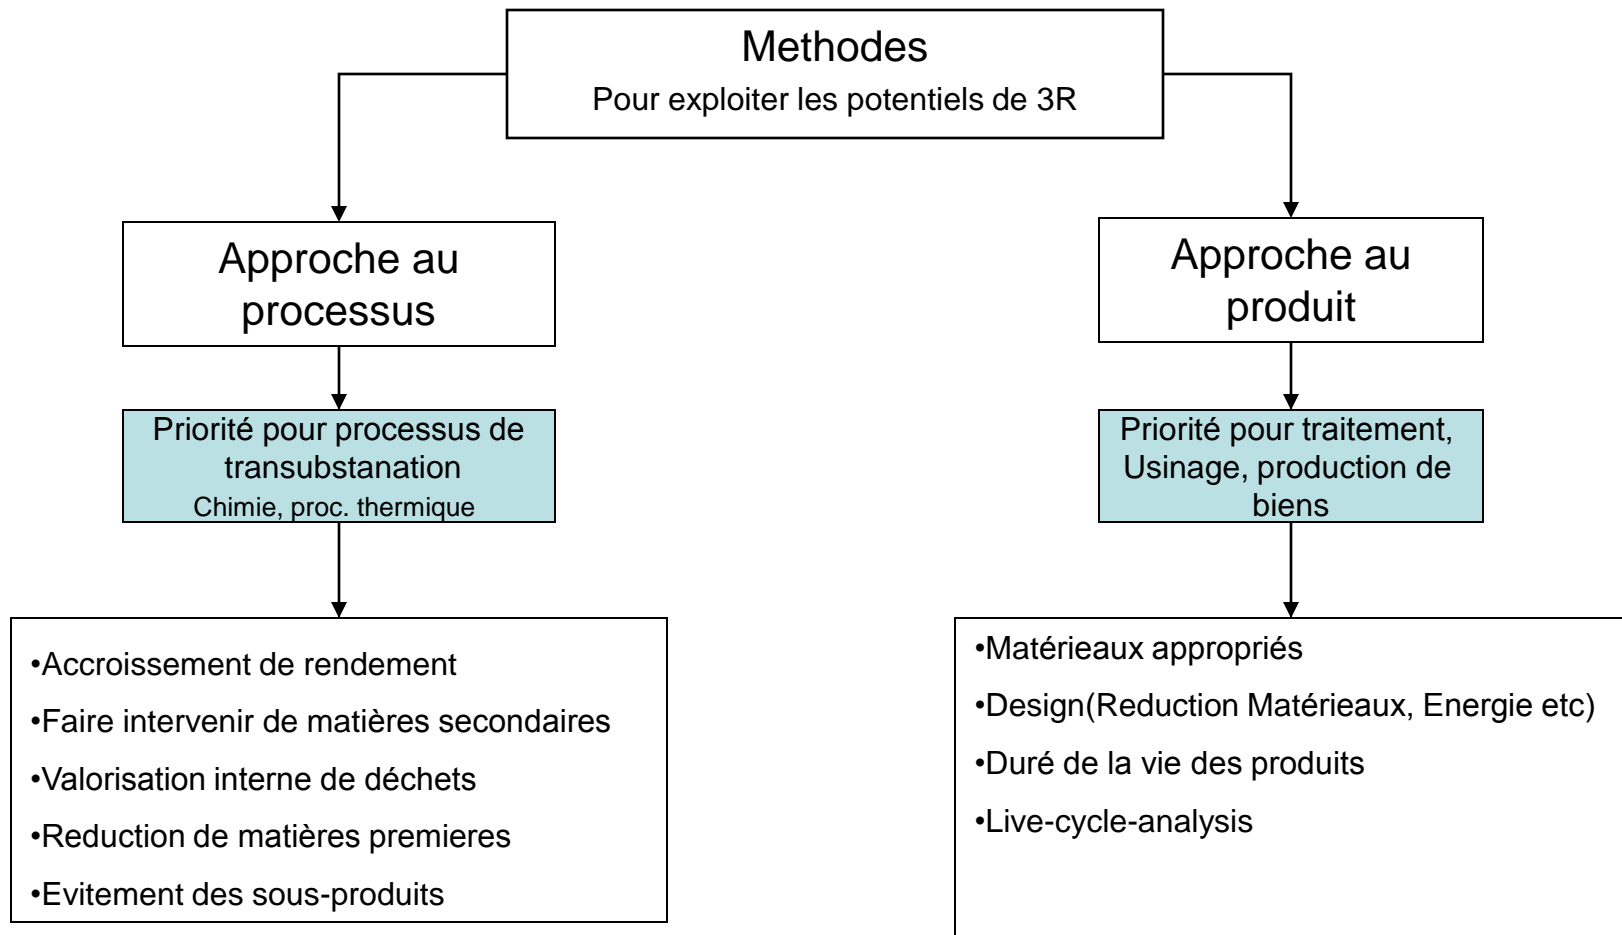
Methodes
Pour exploiter les potentiels de 3R

Approche au processus

Priorité pour processus de transubstanation
Chimie, proc. thermique

•Accroissement de rendement
•Faire intervenir de matières secondaires
•Valorisation interne de déchets
•Reduction de matières premieres
•Evitement des sous-produits

Approche au produit

Priorité pour traitement, Usinage, production de biens

•Matérieaux appropriés
•Design(Reduction Matérieaux, Energie etc)
•Duré de la vie des produits
•Live-cycle-analysis